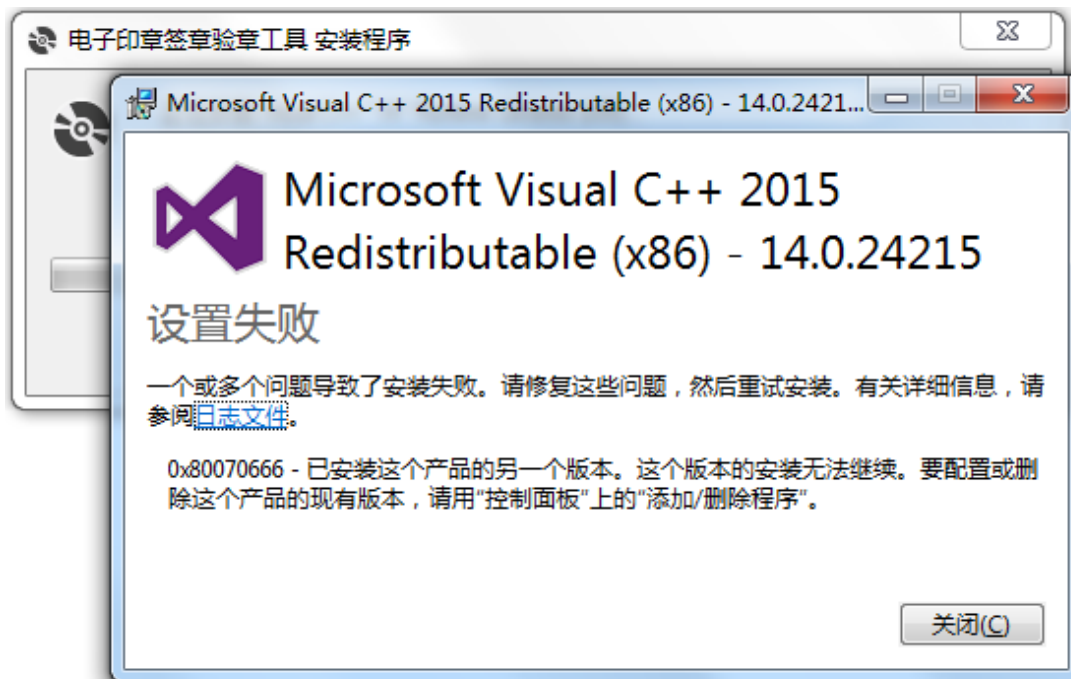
电子印章签章验章工具 安装程序

Microsoft Visual C++ 2015 Redistributable (x86) - 14.0.2421...

Microsoft Visual C++ 2015 Redistributable (x86) - 14.0.24215

设置失败

一个或多个问题导致了安装失败。请修复这些问题，然后重试安装。有关详细信息，请参阅日志文件。

0x80070666 - 已安装这个产品的另一个版本。这个版本的安装无法继续。要配置或删除这个产品的现有版本，请用"控制面板"上的"添加/删除程序"。

关闭(C)